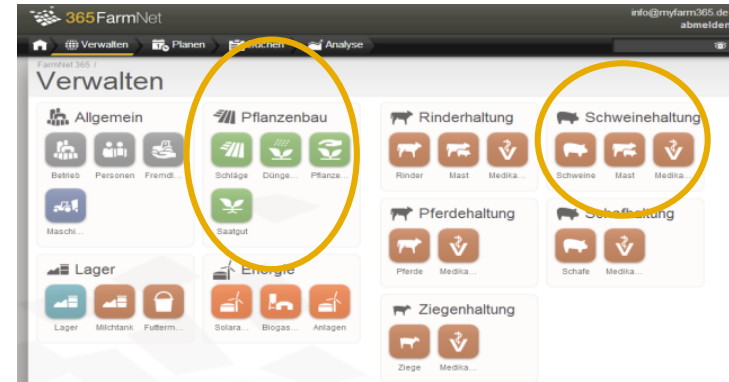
365FarmNet

info@myfarm365.de
abmelden

Verwalten Planen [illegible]uchen Analyse

FarmNet 365 /
Verwalten

Allgemein
Betrieb Personen Fremdl...
Maschi...

Pflanzenbau
Schläge Dünge... Pflanze...
Saatgut

Rinderhaltung
Rinder Mast Medika...

Schweinehaltung
Schweine Mast Medika...

Pferdehaltung
Pferde Medika...

Scha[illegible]haltung
Schafe Medika...

Lager
Lager Milchtank Futterm...

Energie
Solara... Biogas... Anlagen

Ziegenhaltung
Ziege Medika...